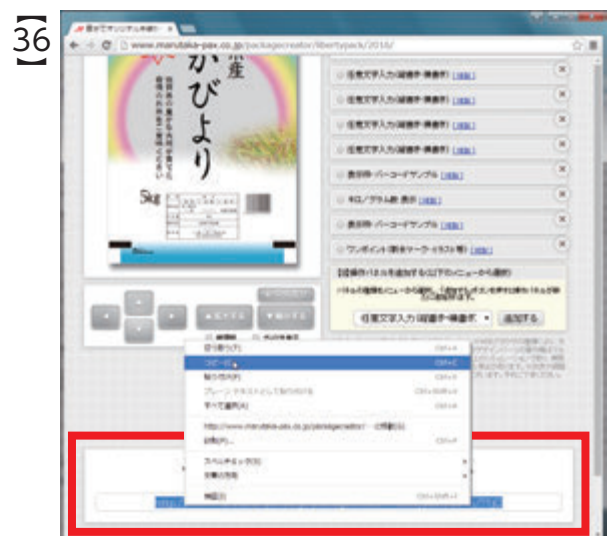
36

www.marutaka-pax.co.jp/packagecreator/libertypack/2016/

かびより

5kg

任意文字入力(縦書き・横書き) [編集]
任意文字入力(縦書き・横書き) [編集]
任意文字入力(縦書き・横書き) [編集]
任意文字入力(縦書き・横書き) [編集]
表示物・バーコードサンプル [編集]
キロ/グラム数 表示 [編集]
表示物・バーコードサンプル [編集]
ワンポイント(割合マーク・イラスト等) [編集]

[編集パネルを追加する]以下のメニューから選択

任意文字入力(縦書き・横書き) 追加する

切り取り(T) Ctrl+X
コピー(C) Ctrl+C
貼り付け(P) Ctrl+V
プレーンテキストとして貼り付ける Ctrl+Shift+V
すべて選択(A) Ctrl+A
http://www.marutaka-pax.co.jp/packagecreator/...
印刷(P)... Ctrl+P
スペルチェック(S)
文章の方向
検証(N) Ctrl+Shift+I